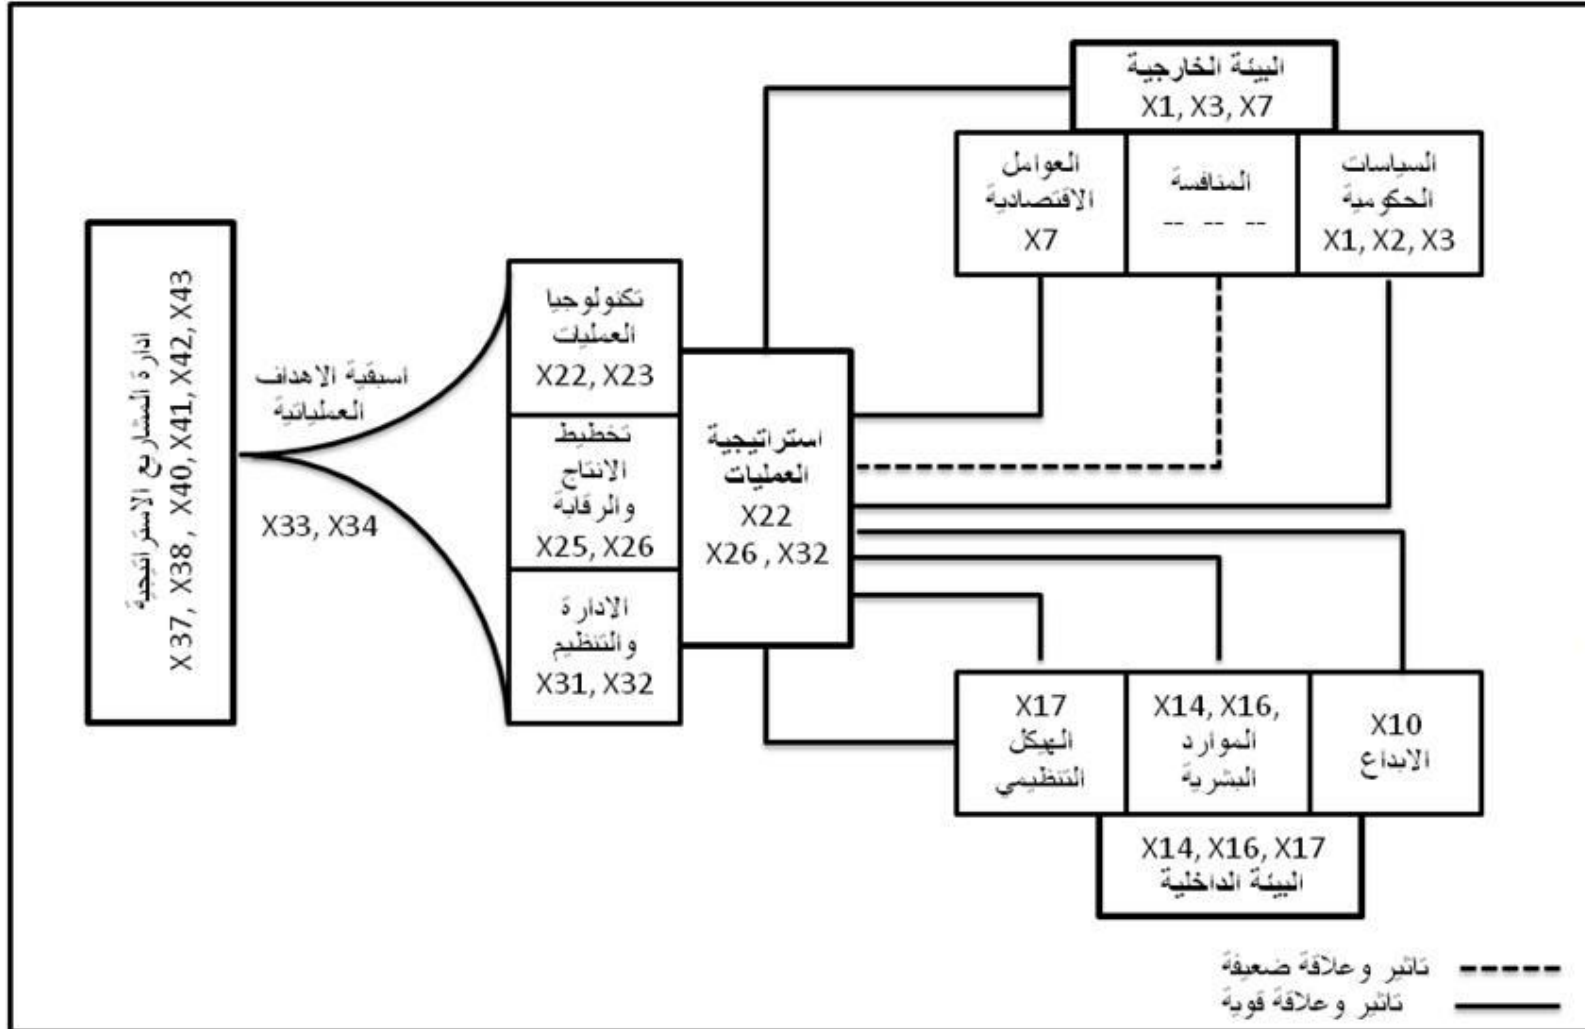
البيئة الخارجية
X1, X3, X7

العوامل الاقتصادية
X7

المنافسة
-- -- --

السياسات الحكومية
X1, X2, X3

ادارة المشاريع الاستراتيجية
X 37, X38 , X40, X41, X42, X43

اسبقية الاهداف العملياتية

X33, X34

تكنولوجيا العمليات
X22, X23

تخطيط الانتاج والرقابة
X25, X26

الإدارة والتنظيم
X31, X32

استراتيجية العمليات
X22
X26 , X32

X17
الهيكل التنظيمي

X14, X16,
الموارد البشرية

X10
الابداع

X14, X16, X17
البيئة الداخلية

تاثير وعلاقة ضعيفة
تاثير وعلاقة قوية